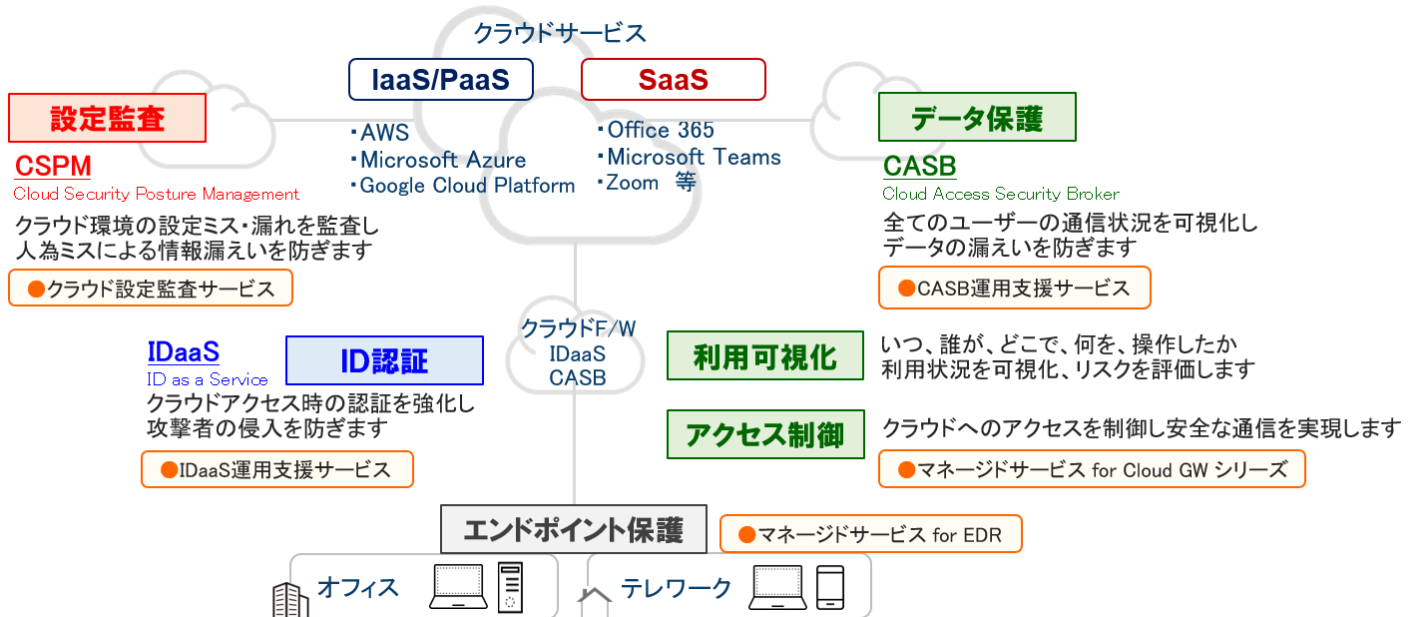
クラウドサービス

IaaS/PaaS

・AWS
・Microsoft Azure
・Google Cloud Platform

SaaS

・Office 365
・Microsoft Teams
・Zoom 等

設定監査

CSPM
Cloud Security Posture Management

クラウド環境の設定ミス・漏れを監査し人為ミスによる情報漏えいを防ぎます

●クラウド設定監査サービス

データ保護

CASB
Cloud Access Security Broker

全てのユーザーの通信状況を可視化しデータの漏えいを防ぎます

●CASB運用支援サービス

クラウドF/W
IDaaS
CASB

IDaaS
ID as a Service

ID認証

クラウドアクセス時の認証を強化し攻撃者の侵入を防ぎます

●IDaaS運用支援サービス

利用可視化

いつ、誰が、どこで、何を、操作したか利用状況を可視化、リスクを評価します

アクセス制御

クラウドへのアクセスを制御し安全な通信を実現します

●マネージドサービス for Cloud GW シリーズ

エンドポイント保護

●マネージドサービス for EDR

オフィス

テレワーク